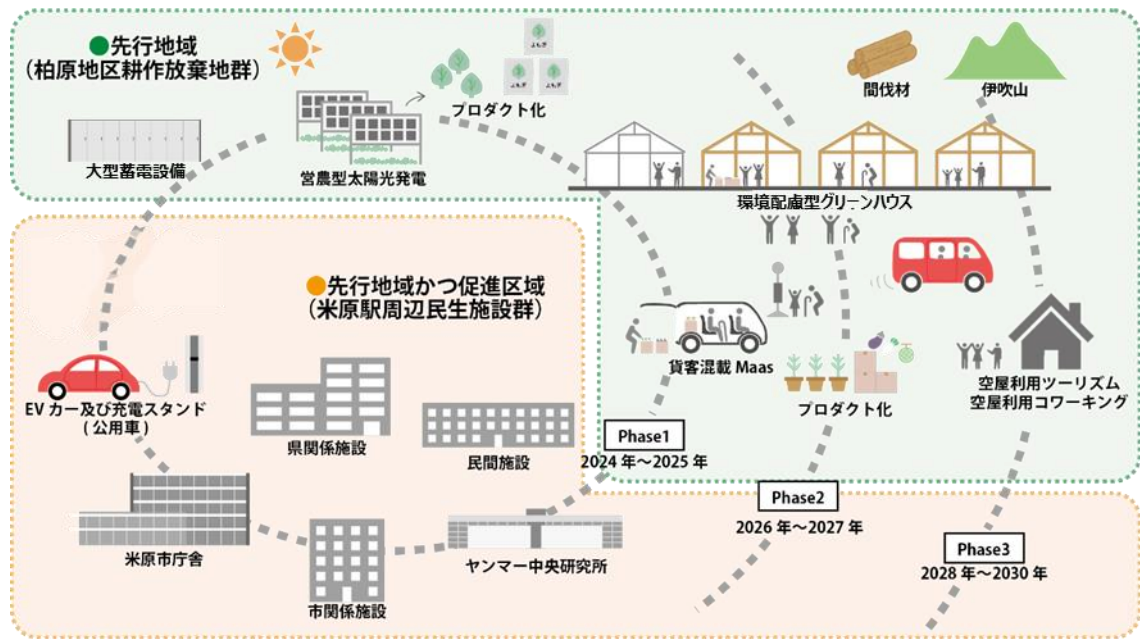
●先行地域
（柏原地区耕作放棄地群）

プロダクト化

間伐材

伊吹山

大型蓄電設備

営農型太陽光発電

環境配慮型グリーンハウス

●先行地域かつ促進区域
（米原駅周辺民生施設群）

貨客混載 Maas

EV カー及び充電スタンド
（公用車）

プロダクト化

空屋利用ツーリズム
空屋利用コワーキング

県関係施設

民間施設

Phase1
2024 年～2025 年

Phase2
2026 年～2027 年

Phase3
2028 年～2030 年

米原市庁舎

ヤンマー中央研究所

市関係施設